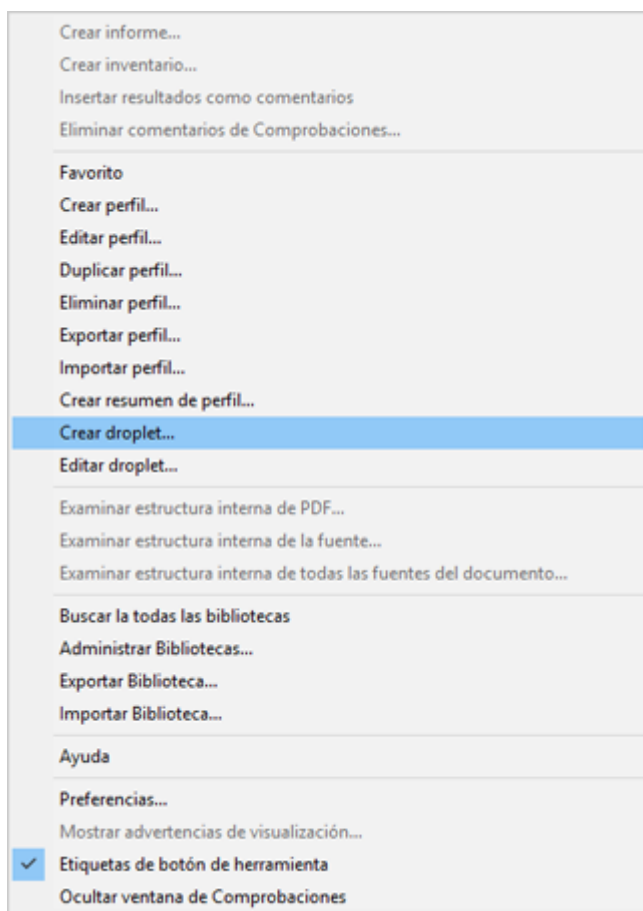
Crear informe...
Crear inventario...
Insertar resultados como comentarios
Eliminar comentarios de Comprobaciones...

Favorito
Crear perfil...
Editar perfil...
Duplicar perfil...
Eliminar perfil...
Exportar perfil...
Importar perfil...
Crear resumen de perfil...
Crear droplet...
Editar droplet...

Examinar estructura interna de PDF...
Examinar estructura interna de la fuente...
Examinar estructura interna de todas las fuentes del documento...

Buscar la todas las bibliotecas
Administrar Bibliotecas...
Exportar Biblioteca...
Importar Biblioteca...

Ayuda

Preferencias...
Mostrar advertencias de visualización...
✓ Etiquetas de botón de herramienta
Ocultar ventana de Comprobaciones